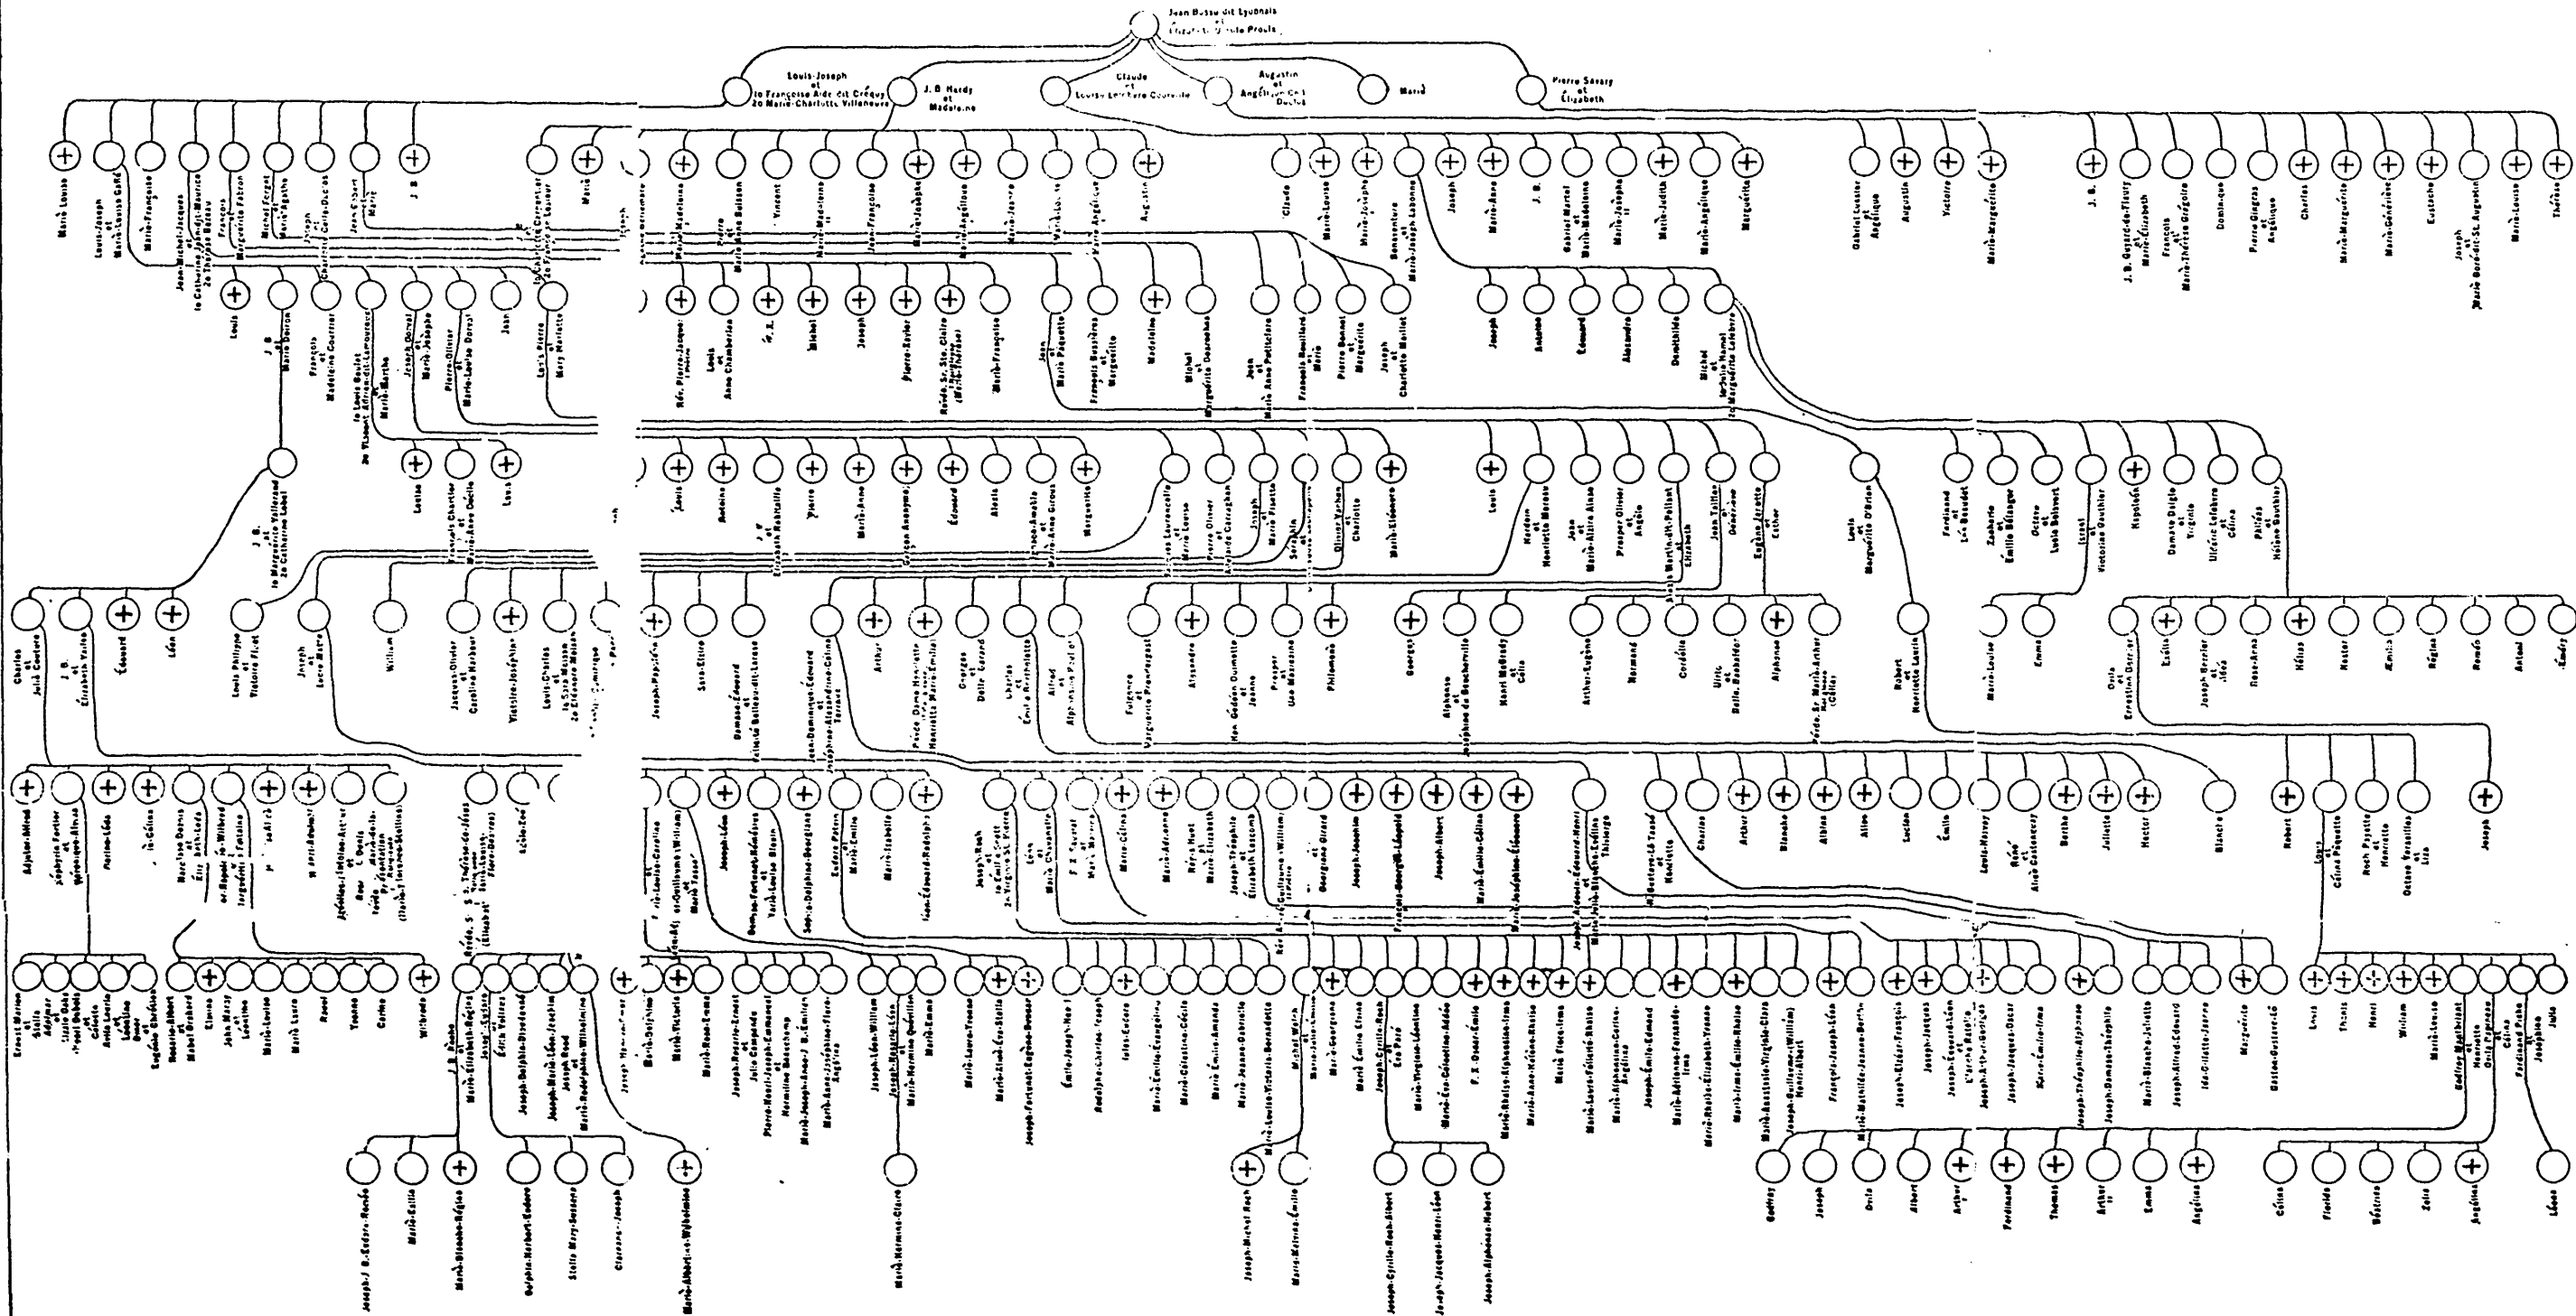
Jean Busseau dit Lyonnais
et
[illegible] Prouls

Louis-Joseph
et
1o Françoise Aide dit Créquy
2o Marie-Charlotte Villeneuve

J. B. Hardy
et
Madeleine

Claude
et
Louise Lefebvre Courville

Augustin
et
Angélique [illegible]
Duclos

Marie

Pierre Savary
et
Élizabeth

Marie-Louise
Louis-Joseph et Marie-Louise Gaté
Marie-Françoise
Jean-Michel-Jacques et 1o Catherine Sainte-Maurice 2o Thérèse Hébert
François et Marguerite Fafard
Michel Forget et Marie-Agathe
Joseph et Charlotte Cailla-Ducas
Jean Eybert et Marie
J. B.

Marie
Marie-Madeleine
Pierre et Marie-Anne Boisson
Vincent
Marie-Madeleine
Jean-Françoise
Marie-Josephe
Marie-Angélique
Marie-Jeanne
Marie-Angélique
Augustin

Claude
Marie-Louise
Marie-Josephe
Bonaventure et Marie-Joseph Labonne
Joseph
Marie-Anne
J. B.
Gabriel Martel et Marie-Madeleine
Marie-Josephe
Marie-Judith
Marie-Angélique
Marguerite

Gabriel Lussier et Angélique
Augustin
Victoire
Marie-Marguerite

J. B.
J. B. Gauthier-de-Fleury et Marie-Élizabeth
François et Marie-Thérèse Grégoire
Dominique
Pierre Gingras et Angélique
Charles
Marie-Marguerite
Marie-Geneviève
Eustache
Joseph et Marie Bord-dit-St. Augustin
Marie-Louise
Thérèse

Louis
J. B. et Marie Doiron
François et Madeleine Courtier
1o Louis Boulet 2o Thimothé Affron-dit-Larouche et Marie-Marthe
Joseph Dorval et Marie-Josephe
Pierre-Olivier et Marie-Louise Dorval
Jean
Louis Pierre et Mary Morissette

Rév. Pierre-Jacques
Louis et Anne Chamberlain
W. K.
Michel
Joseph
Pierre-Xavier
Révde. Sr. Ste. Claire (Marie-Thérèse)
Marie-Françoise
Jean et Marie Paquette
François Boutin et Marguerite
Madeleine
Michel et Marguerite Desroches
Jean et Marie-Anne Pelletier
François Bouillard et Marie
Pierre Bonnet et Marguerite
Joseph et Charlotte Maillet

Joseph
Antoine
Édouard
Alexandre
Domitilde
Michel et Marguerite Lefebvre

Louise
Louis
J. B. 1o Marguerite Vallerand 2o Catherine Lebel
François Chartier et Marie-Anne Ouellet
Louis
Antoine
J. B. et Élizabeth Robitaille
Pierre
Marie-Anne
Garçon Anonyme
Édouard
Alexis
Pierre-Amable et Marie-Anne Giroux
Marguerite
Laurencelle et Marie Louise
Pierre Olivier et Angélique Corriveau
Joseph et Marie Poulin
Olivier Verhas et Charlotte
Marie-Éléonore
Louis
Herbert et Henriette Morand
Jean et Marie-Aline Ainé
Prosper Olivier et Angèle
Joseph Martin-dit-Pellant et Élizabeth
Jean Taillon et Geneviève
Eugène Jarrette et Céline
Louis et Marguerite O'Brien
Ferdinand et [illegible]
Zacharie et Émilie Bélanger
Octave et Lucie Boisvert
Israel et Victorine Gauthier
Napoléon
Damase Duglo et Virginie
Ulfric Lefebvre et Céline
Philéas et Héloïse Gauthier

Charles et Julie Couture
J. B. et Élizabeth Verret
Édouard
Léon
Louis Philippe et Victoria Fiset
Joseph et Lucie Marre
William
Jacques-Olivier et Caroline Marbeuf
Victoire-Joséphine
Louis-Charles 1o Sara Watson 2o Éléonore Robin
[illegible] Dominique
Joseph-Napoléon
Sara-Ellen
Damase-Édouard et Fabiola Belleau-dit-Larose
Jean-Dominique-Édouard et Joséphine-Alexandrine-Céline Tarieu
Arthur
Révde. Dame Henriette (Mère Émilie)
Georges et Della Gerard
Charles et Émilie Gravel
Alfred et Alphonsine Poulin
Fulgence et Marguerite Prendergast
Alexandre
Hon. Gédéon Ouimette
Joanne
Prosper et Léo Mazzareno
Philomène
Georges
Alphonse et Joséphine de Boucherville
Henri McGrady et Célia
Arthur-Eugène
Normand
Cordélia
Ulric et Bella Bonneterre
Alphonse
Révde. Sr. Marie-Arthur (Célia)
Robert et Henriette Lavoie
Marie-Louise
Emma
Ovila et Ernestine Gaudreau
Eusébe
Joseph Bernier et Aldéa
Rose-Anna
Héliza
Hector
Émilia
Régina
Rosalie
Antoni
Émérie

Adjutor-Alfred
Stéphanie Fortier
Marine-Léda
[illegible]-Célina
Marc Pierre Dupuis et Élizabeth-Léda
Rev. Frère Wilbrod
Jacqueline Fontaine
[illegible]
Marie-Anne
Joséphine Antoinette et Denis
Révde. Sr. Thérèse-de-Jésus
Pierre Ducros
Rosalie
Marie-Louise-Caroline
Guillaume (William) et Marie Tousignant
Joseph-Léon
Georges-Fortunat-Jean et Marie-Louise Blouin
Sophie-Delphine-Georgiana
Eudore Patry et Marie-Émilia
Marie-Isabelle
Jean-Édouard-Rodolphe
Joseph-Roch 1o Emily Scott 2o Virginie St. Pierre
Léon et Marie Charette
F. X. Laurent et Marie Marchand
Marie-Céline
Marie-Adrienne
Révd. Huet et Marie Élizabeth
Joseph-Théophile et Élizabeth Lescomb
Rév. Abbé Guillaume-William
Georgiana Girard
Joseph-Joachim
François-Georges-Léopold
Joseph-Albert
Marie-Emilie-Céline
Marie-Joséphine-Éléonore
Joseph-Adolphe-Édouard-Henri et Marie-Joséphine-Evéline Thibaudeau
Marie-Anne Le Tassé et Henriette
Charles
Arthur
Blanche
Albina
Alice
Lucien
Émile
Louis-Hervey
René et Aimé Castonguay
Bertha
Juliette
Hector
Blanche
Robert
Louis et Céline Paquette
Roch Payette et Henriette
Octave Versailles et Léa
Joseph

Ernest Watson
Stella
Adelmar
Lizzie Dubois
Paul Dubois
Célestin
Aristide Lauzon
Ernest
Eugène Charbonneau
Rosario-Albert et Mabel Brodeur
Elmire
John Marey et Léontine
Marie-Louise
Marie Laure
Raoul
Yvonne
Carmen
Wilbrod
J. B. Rondo et Marie-Élizabeth Régine
Joseph-Eugène
Élie Vallières
Joseph-Delphis-Dieudonné
Joseph-Marie-Léon-Joachim
Joseph Reed
Marie-Rodolphine-Wilhelmine
Joseph-Henri-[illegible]
Marie-Delphine
Marie-Victoria
Marie-Rose-Emma
Joseph-Rosario-Ernest
Julie Campeau
Pierre-Henri-Joseph-Emmanuel
Herméline Beauchamp
Marie-Joséphine-J.-B.-Émilien
Marie-Anne-Joséphine-Flore-Angéline
Joseph-Léon-William
Joseph-Rosario-Léon
Marie-Herméline Quévillon
Marie-Emma
Marie-Laure-Yvonne
Marie-Blanche-Éva-Stella
Joseph-Fortunat-Eugène-Dumont
Émile-Joseph-Henri
Rodolphe-Charles-Joseph
Ulric-Eustache
Marie-Émilie-Évangéline
Marie-Célestine-Cécile
Marie-Émilie-Amanda
Marie-Jeanne-Gabrielle
Marie-Louise-Victoria-Bernadette
Michel Walsh
Marie-Georgiana
Marie Émilie Céline
Joseph-Cyrille-Roch
Éva Paré
Marie-Virginie-Léontine
Marie-Éva-Célestine-Adèle
F. X. Oscar-Émile
Marie-Adèle-Alphonsine-Irma
Marie-Anne-Hélène-Rosina
Marie-Flore-Irma
Marie-Laure-Félicité-Ernestine
Marie-Alphonsine-Corinne-Angéline
Joseph-Émile-Édouard
Marie-Adrienne-Fernande-Irma
Marie-Rosalie-Élizabeth-Yvonne
Marie-Irma-Émilie-Rosina
Marie-Anastasie-Virginie-Clara
Joseph-Guillaume-(William) Henri-Albert
François-Joseph-Léon
Marie-Mathilde-Jeanne-Bertha
Joseph-Eldéar-François
Joseph-Jacques
Joseph-Édouard-Léon
Joseph-Arthur-Rodrigue
Joseph-Jacques-Oscar
Marie-Émilie-Irma
Joseph-Théophile-Alphonse
Joseph-Damase-Théophile
Marie-Blanche-Juliette
Joseph-Alfred-Édouard
Ida-Juliette-Jeanne
Marguerite
Gaston-Gustave-Léo
Louis
Thomas
Henri
William
Marie-Louise
Godfroy Montbriant et Henriette
Ovila Papineau et Céline
Ferdinand Pothe et Joséphine
Julia

Joseph-J.-B.-Eudore-Rondo
Marie-Cécile
Marie-Blanche-Régine
Delphis-Herbert-Eudore
Stella Mary-Susanne
Clarence-Joseph
Marie-Albertine-Wilhelmine
Marie-Herméline-Claire
Joseph-Michel Roch
Marie-Maitresse-Cécile
Joseph-Cyrille-Roch-Albert
Joseph-Jacques-Henri-Léon
Joseph-Alphonse-Hubert
Godfroy
Joseph
Ovila
Albert
Arthur
Ferdinand
Thomas
Arthur
Emma
Angélina
Céline
Florida
Wistrice
Zélia
Angélina
Léonce